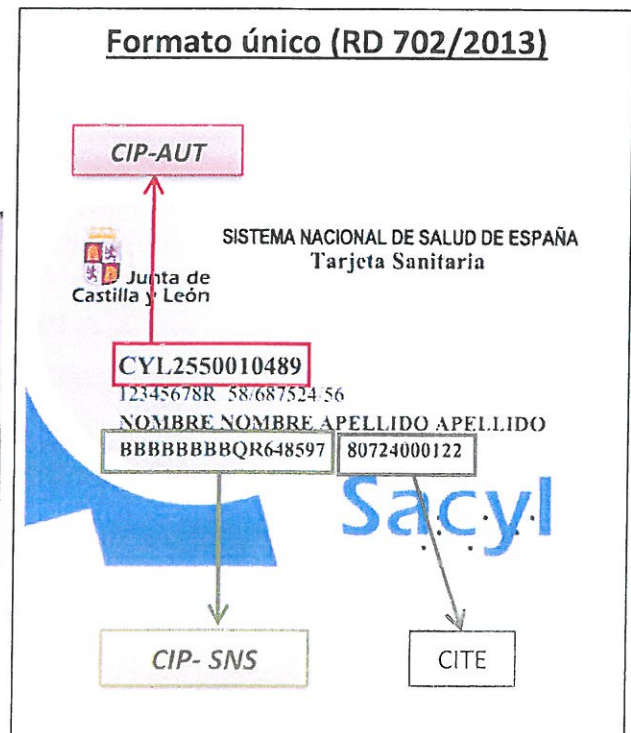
Formato único (RD 702/2013)

CIP-AUT

Junta de Castilla y León

SISTEMA NACIONAL DE SALUD DE ESPAÑA
Tarjeta Sanitaria

CYL2550010489
12345678R 58/687524/56
NOMBRE NOMBRE APELLIDO APELLIDO
BBBBBBBBQR648597 80724000122

Sacyl

CIP- SNS

CITE